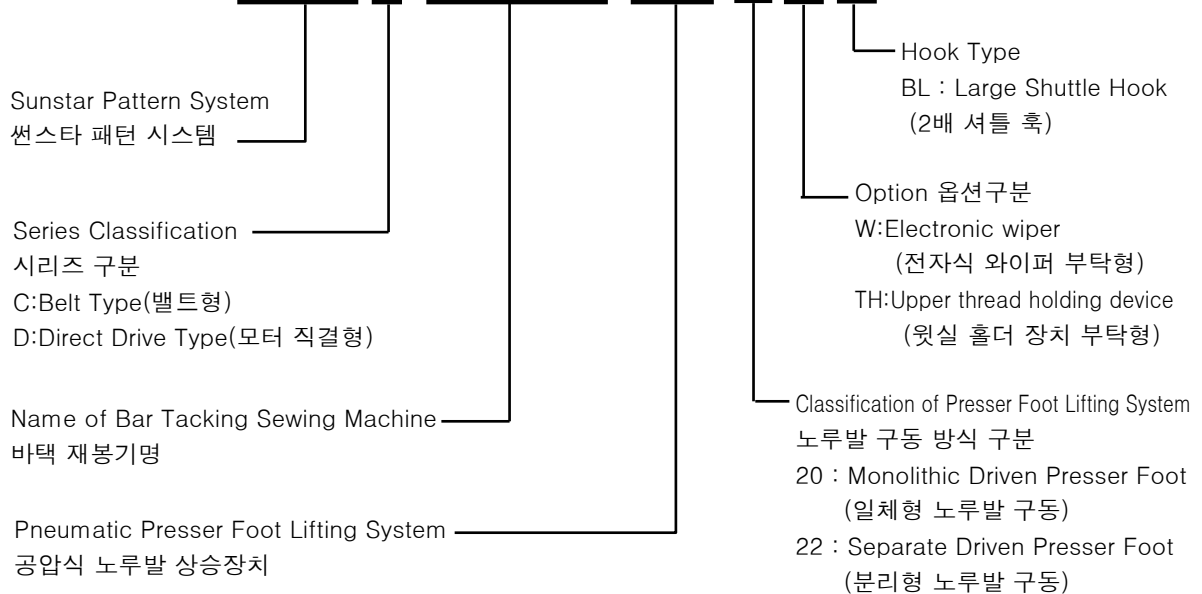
Hook Type
BL : Large Shuttle Hook
(2배 셔틀 훅)

Sunstar Pattern System
썬스타 패턴 시스템

Option 옵션구분
W:Electronic wiper
(전자식 와이퍼 부탁형)
TH:Upper thread holding device
(윗실 홀더 장치 부탁형)

Series Classification
시리즈 구분
C:Belt Type(밸트형)
D:Direct Drive Type(모터 직결형)

Classification of Presser Foot Lifting System
노루발 구동 방식 구분
20 : Monolithic Driven Presser Foot
(일체형 노루발 구동)
22 : Separate Driven Presser Foot
(분리형 노루발 구동)

Name of Bar Tacking Sewing Machine
바택 재봉기명

Pneumatic Presser Foot Lifting System
공압식 노루발 상승장치